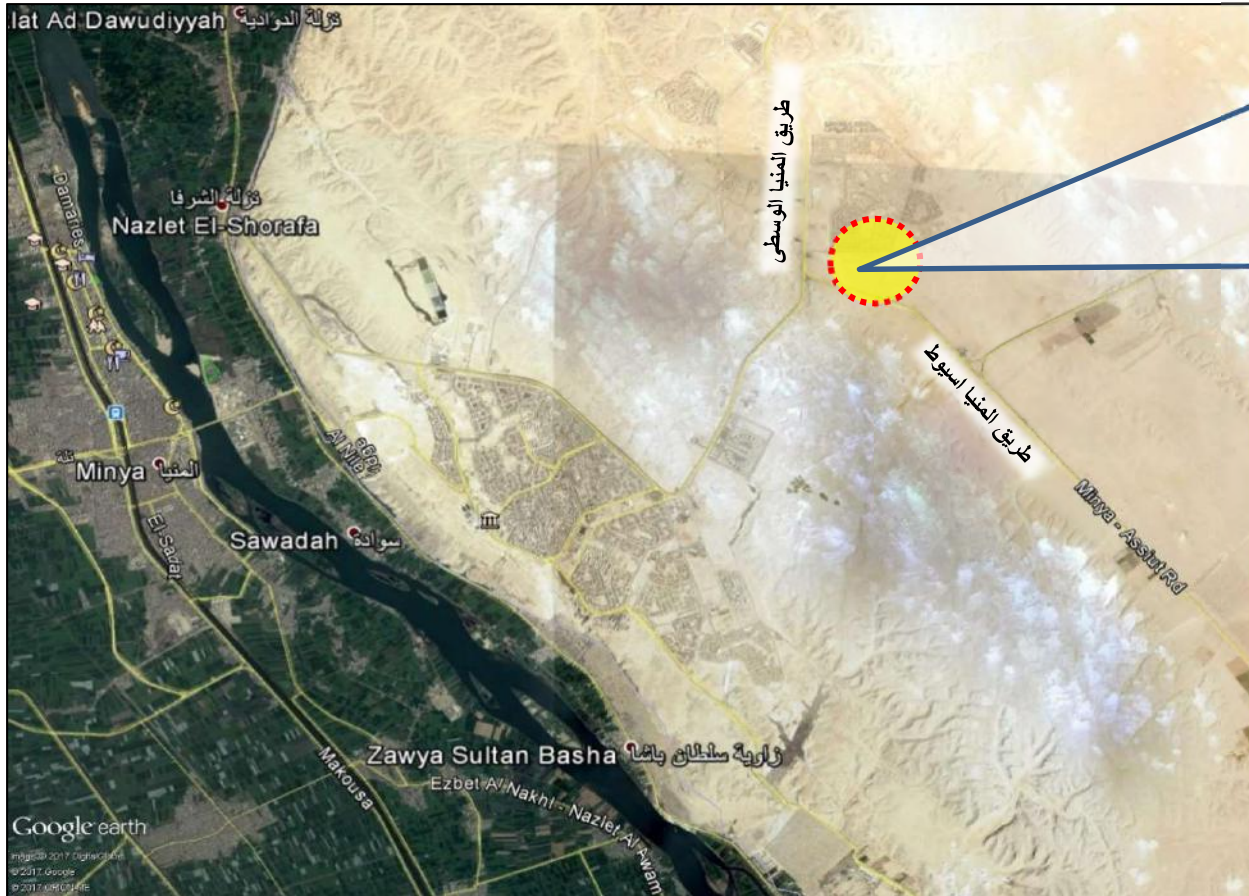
.lat Ad Dawudiyyah نزلة الدوادية

طريق المنيا الوسطى

نزلة الشرفا
Nazlet El-Shorafa

Damaris

طريق المنيا اسيوط

Al Nile

Minya المنيا

El-Sadat

Sawadah سوادة

Minya - Assiut Rd

Zawya Sultan Basha زاوية سلطان باشا

Makousa

Ezbet Al Nakhl - Nazlet Al Awam

Google earth

Image © 2017 DigitalGlobe
© 2017 Google
© 2017 ORION-ME